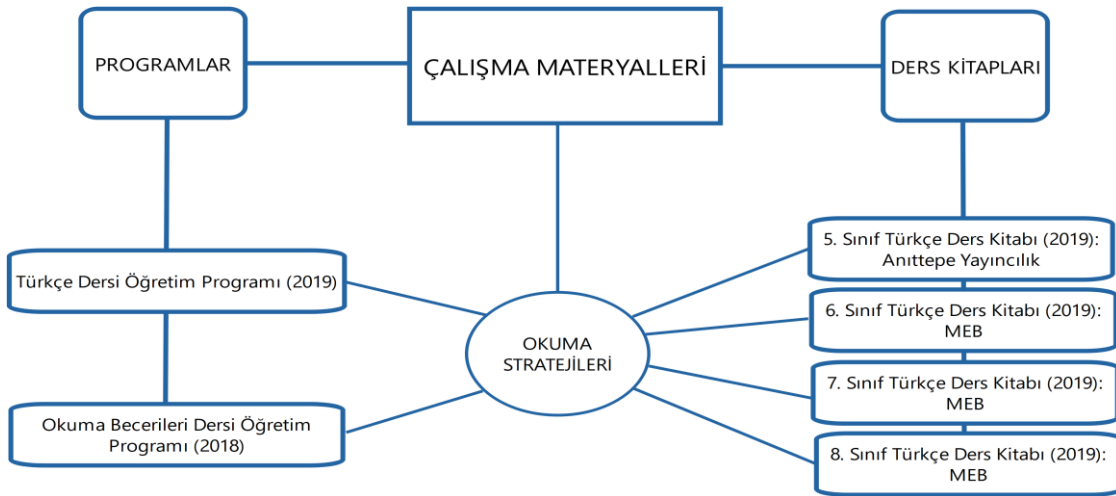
PROGRAMLAR

ÇALIŞMA MATERYALLERİ

DERS KİTAPLARI

Türkçe Dersi Öğretim Programı (2019)

Okuma Becerileri Dersi Öğretim Programı (2018)

OKUMA STRATEJİLERİ

5. Sınıf Türkçe Ders Kitabı (2019): Anıttepe Yayıncılık

6. Sınıf Türkçe Ders Kitabı (2019): MEB

7. Sınıf Türkçe Ders Kitabı (2019): MEB

8. Sınıf Türkçe Ders Kitabı (2019): MEB